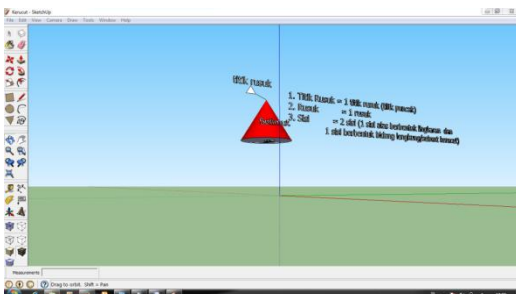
Kerucut - SketchUp
File Edit View Camera Draw Tools Window Help

titik rusuk

1. Titik Rusuk = 1 titik rusuk (titik puncak)
2. Rusuk = 1 rusuk
3. Sisi = 2 sisi (1 sisi alas berbentuk lingkaran dan 1 sisi berbentuk bidang lengkung/selimut kerucut)

Measurements
Drag to orbit. Shift = Pan